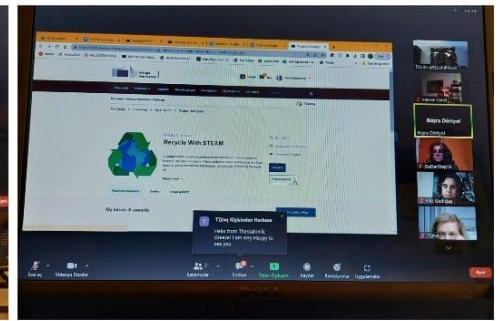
Recycle With STEAM

My kevels & awards

Tüm Kişilerden Herkese
Hello from Thessaloniki, Greece! I am very happy to see you

Büşra Dürtyol

Büşra Dürtyol

Sesi aç
Videoyu Durdur
Katılımcılar
Sohbet
Ekranı Paylaş
Kaydet
Reaksiyonlar
Uygulamalar
Ayrıl